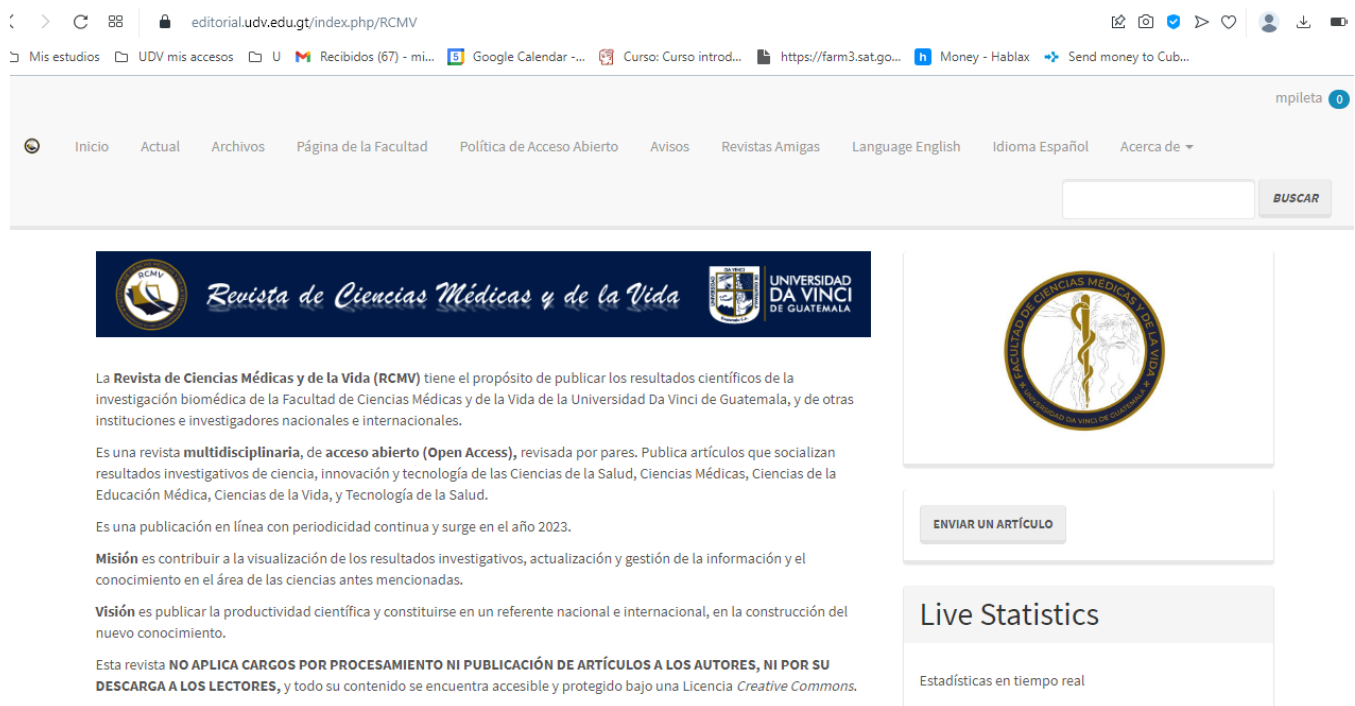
editorial.udv.edu.gt/index.php/RCMV

Mis estudios UDV mis accesos U Recibidos (67) - mi... Google Calendar -... Curso: Curso introd... https://farm3.sat.go... Money - Hablax Send money to Cub...

mpileta 0

Inicio Actual Archivos Página de la Facultad Política de Acceso Abierto Avisos Revistas Amigas Language English Idioma Español Acerca de

BUSCAR

RCMV Revista de Ciencias Médicas y de la Vida UNIVERSIDAD DA VINCI DE GUATEMALA

La **Revista de Ciencias Médicas y de la Vida (RCMV)** tiene el propósito de publicar los resultados científicos de la investigación biomédica de la Facultad de Ciencias Médicas y de la Vida de la Universidad Da Vinci de Guatemala, y de otras instituciones e investigadores nacionales e internacionales.

Es una revista **multidisciplinaria**, de **acceso abierto (Open Access),** revisada por pares. Publica artículos que socializan resultados investigativos de ciencia, innovación y tecnología de las Ciencias de la Salud, Ciencias Médicas, Ciencias de la Educación Médica, Ciencias de la Vida, y Tecnología de la Salud.

Es una publicación en línea con periodicidad continua y surge en el año 2023.

**Misión** es contribuir a la visualización de los resultados investigativos, actualización y gestión de la información y el conocimiento en el área de las ciencias antes mencionadas.

**Visión** es publicar la productividad científica y constituirse en un referente nacional e internacional, en la construcción del nuevo conocimiento.

Esta revista **NO APLICA CARGOS POR PROCESAMIENTO NI PUBLICACIÓN DE ARTÍCULOS A LOS AUTORES, NI POR SU DESCARGA A LOS LECTORES,** y todo su contenido se encuentra accesible y protegido bajo una Licencia *Creative Commons*.

FACULTAD DE CIENCIAS MÉDICAS Y DE LA VIDA UNIVERSIDAD DA VINCI DE GUATEMALA

ENVIAR UN ARTÍCULO

Live Statistics

Estadísticas en tiempo real